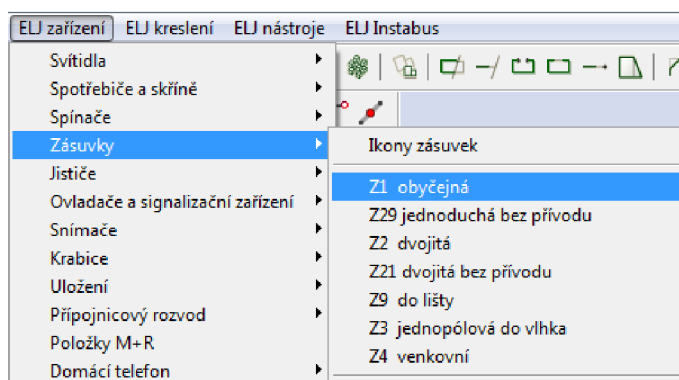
ELJ zařízení ELJ kreslení ELJ nástroje ELJ Instabus

Svítidla
Spotřebiče a skříně
Spínače
Zásuvky
Jističe
Ovladače a signalizační zařízení
Snímače
Krabice
Uložení
Přípojnicový rozvod
Položky M+R
Domácí telefon

Ikony zásuvek
Z1 obyčejná
Z29 jednoduchá bez přívodu
Z2 dvojitá
Z21 dvojitá bez přívodu
Z9 do lišty
Z3 jednopólová do vlhka
Z4 venkovní